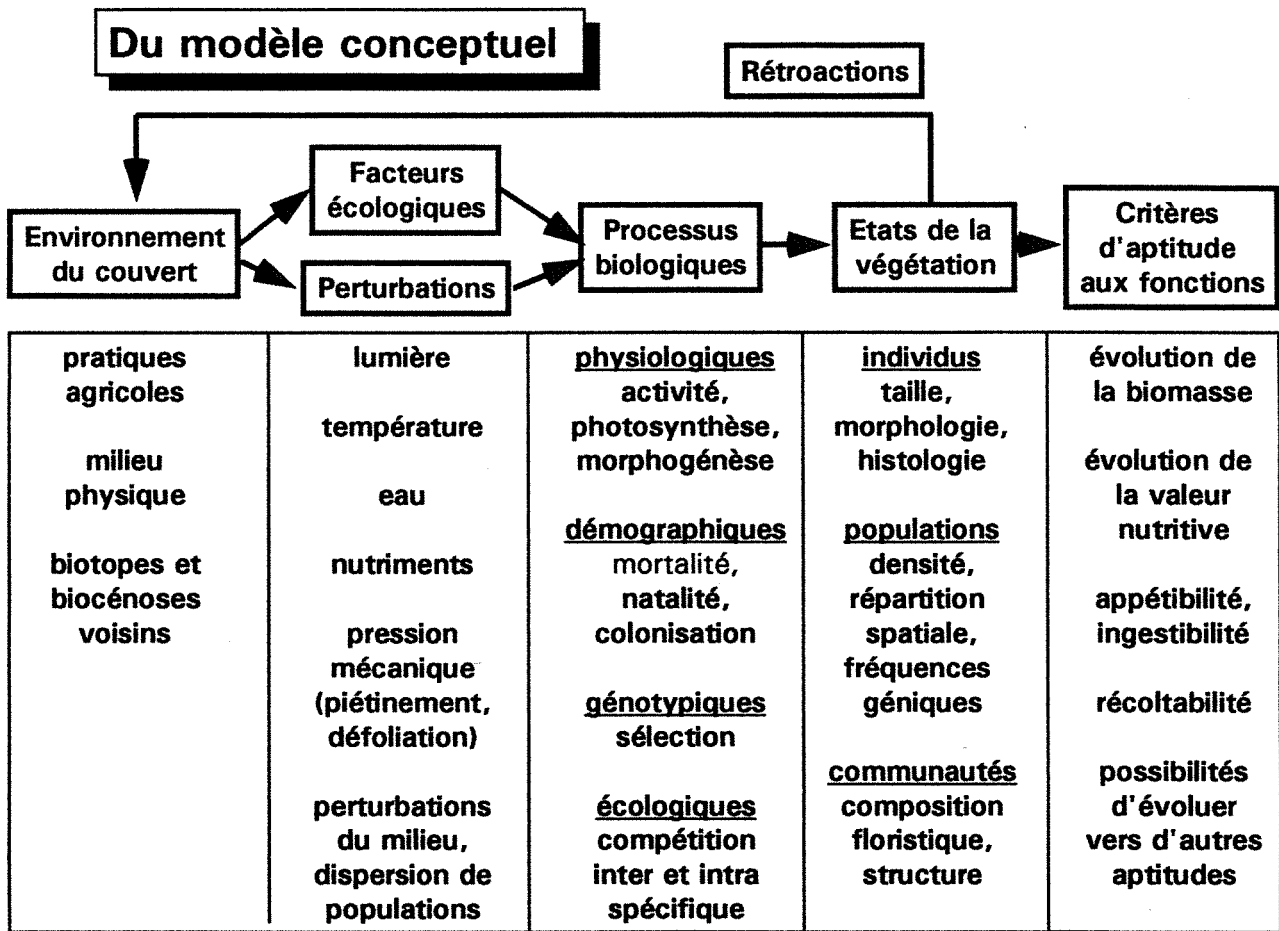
Du modèle conceptuel

Rétroactions

Environnement du couvert

Facteurs écologiques

Perturbations

Processus biologiques

Etats de la végétation

Critères d'aptitude aux fonctions

| | | | | |
|---|---|---|---|---|
| pratiques agricoles<br><br>milieu physique<br><br>biotopes et biocénoses voisins | lumière<br><br>température<br><br>eau<br><br>nutriments<br><br>pression mécanique (piétinement, défoliation)<br><br>perturbations du milieu, dispersion de populations | physiologiques<br>activité, photosynthèse, morphogénèse<br><br>démographiques<br>mortalité, natalité, colonisation<br><br>génotypiques<br>sélection<br><br>écologiques<br>compétition inter et intra spécifique | individus<br>taille, morphologie, histologie<br><br>populations<br>densité, répartition spatiale, fréquences géniques<br><br>communautés<br>composition floristique, structure | évolution de la biomasse<br><br>évolution de la valeur nutritive<br><br>appétibilité, ingestibilité<br><br>récoltabilité<br><br>possibilités d'évoluer vers d'autres aptitudes |